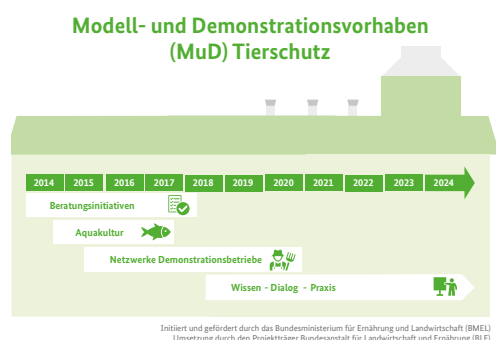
Modell- und Demonstrationsvorhaben (MuD) Tierschutz

2014 2015 2016 2017 2018 2019 2020 2021 2022 2023 2024

Beratungsinitiativen

Aquakultur

Netzwerke Demonstrationsbetriebe

Wissen - Dialog - Praxis

Initiiert und gefördert durch das Bundesministerium für Ernährung und Landwirtschaft (BMEL)
Umsetzung durch den Projektträger Bundesanstalt für Landwirtschaft und Ernährung (BLE)